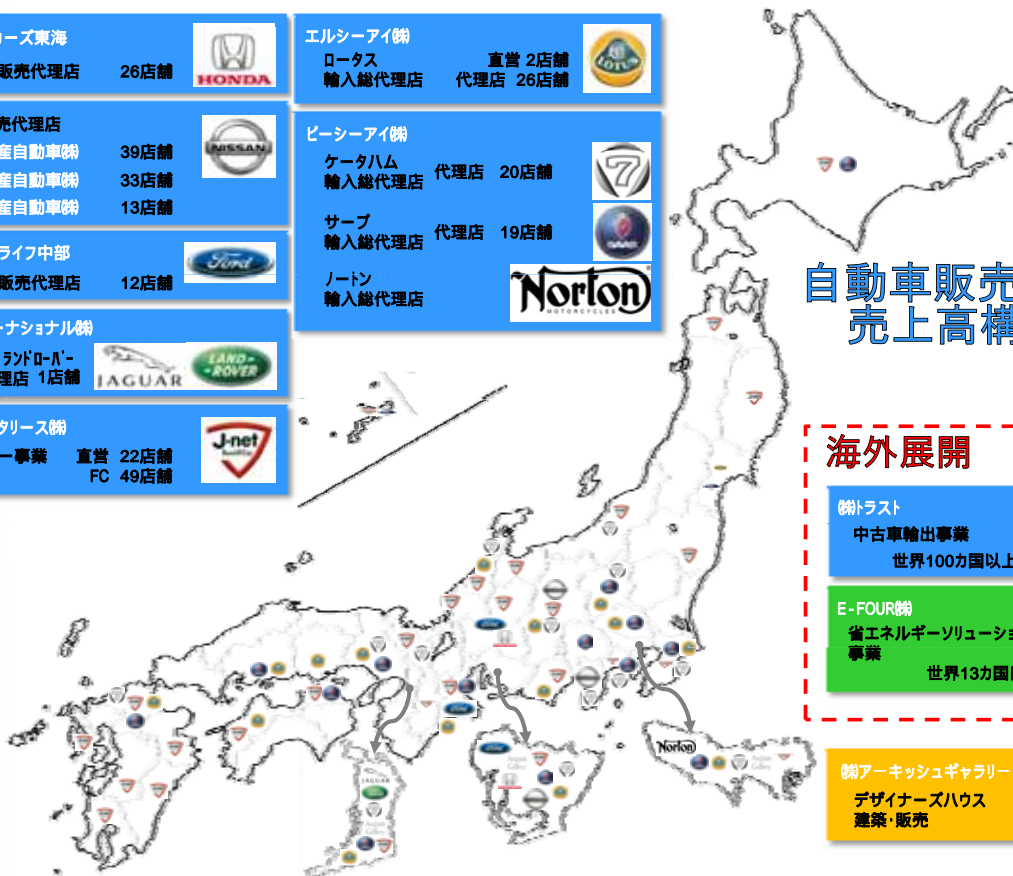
ーズ東海
販売代理店　26店舗
HONDA

売代理店
産自動車㈱　39店舗
産自動車㈱　33店舗
産自動車㈱　13店舗
NISSAN

ライフ中部
販売代理店　12店舗
Ford

ーナショナル㈱
ランドローバー
理店　1店舗
JAGUAR
LAND-ROVER

タリース㈱
ー事業　直営　22店舗
FC　49店舗
J-net

エルシーアイ㈱
ロータス　直営　2店舗
輸入総代理店　代理店　26店舗
LOTUS

ピーシーアイ㈱
ケータハム
輸入総代理店　代理店　20店舗
サーブ
輸入総代理店　代理店　19店舗
SAAB
ノートン
輸入総代理店
Norton
MOTORCYCLES

自動車販売
売上高構

海外展開

㈱トラスト
中古車輸出事業
世界100カ国以上

E-FOUR㈱
省エネルギーソリューショ
事業
世界13カ国

㈱アーキッシュギャラリー
デザイナーズハウス
建築・販売

Norton
JAGUAR